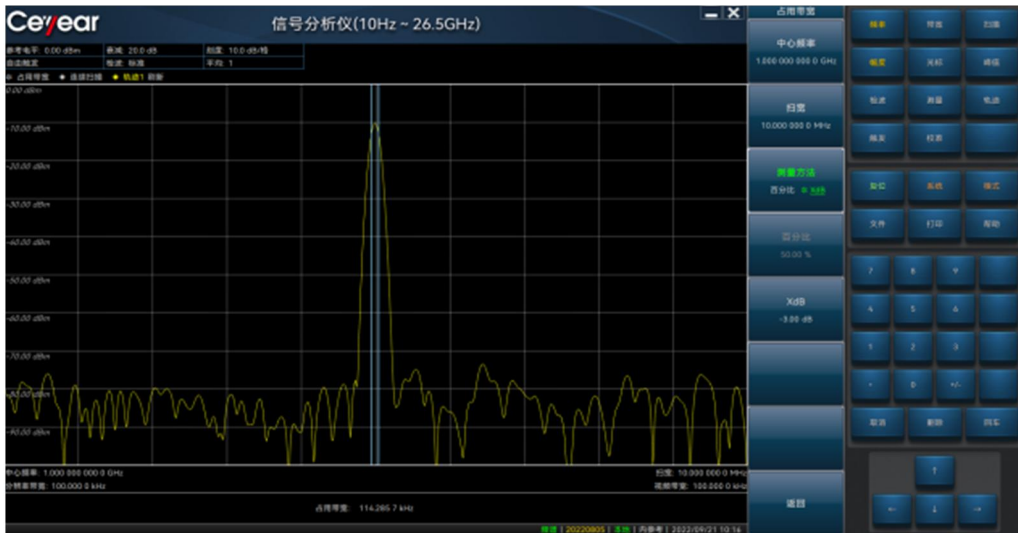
Ceyear 信号分析仪(10Hz ~ 26.5GHz)

参考电平: 0.00 dBm | 衰减: 20.0 dB | 刻度: 10.0 dB/格
自动触发 | 检波: 标准 | 平均: 1
占用带宽 ◆ 连续扫描 ◆ 轨迹1 刷新

0.00 dBm
-10.00 dBm
-20.00 dBm
-30.00 dBm
-40.00 dBm
-50.00 dBm
-60.00 dBm
-70.00 dBm
-80.00 dBm
-90.00 dBm

中心频率: 1.000 000 000 0 GHz
分辨率带宽: 100.000 0 kHz
扫宽: 10.000 000 0 MHz
视频带宽: 100.000 0 kHz

占用带宽: 114.285 7 kHz

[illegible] | 20220805 | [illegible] | 内参考 | 2022/09/21 10:16

占用带宽
中心频率
1.000 000 000 0 GHz
扫宽
10.000 000 0 MHz
测量方法
百分比 XdB
百分比
50.00 %
XdB
-3.00 dB
返回

频率 带宽 扫描
幅度 光标 峰值
触发 测量 轨迹
频发 校准
复位 系统 模式
文件 打印 帮助
7 8 9
4 5 6
1 2 3
. 0 +/-
取消 删除 回车
↑
← ↓ →